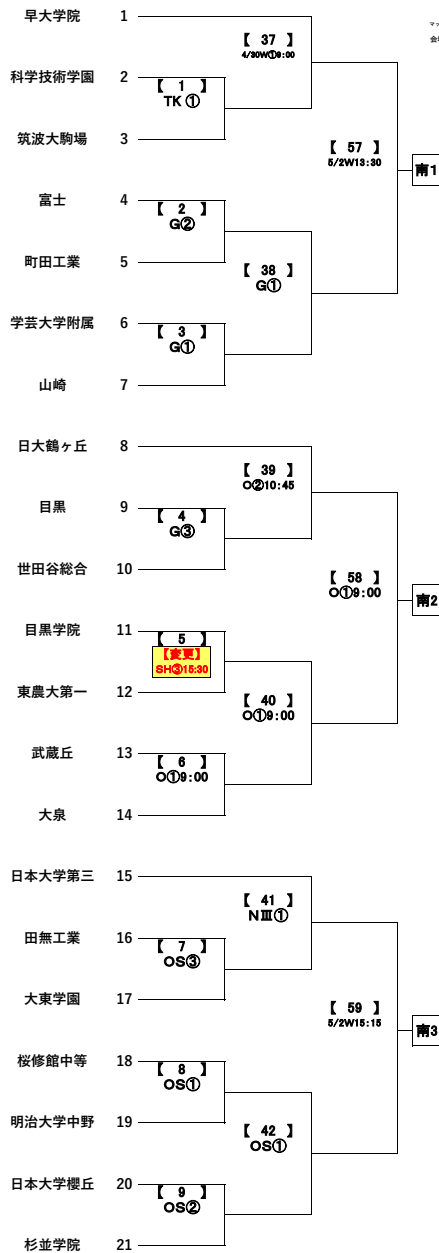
早大学院 1
科学技術学園 2
筑波大駒場 3
富士 4
町田工業 5
学芸大学附属 6
山崎 7

【 37 】
4/30W①9:00

【 1 】
TK①

【 2 】
G②

【 3 】
G①

【 38 】
G①

【 57 】
5/2W13:30

南1

日大鶴ヶ丘 8
目黒 9
世田谷総合 10
目黒学院 11
東農大第一 12
武蔵丘 13
大泉 14

【 39 】
O②10:45

【 4 】
G③

【 5 】
【変更】
SH③15:30

【 40 】
O①9:00

【 6 】
O①9:00

【 58 】
O①9:00

南2

日本大学第三 15
田無工業 16
大東学園 17
桜修館中等 18
明治大学中野 19
日本大学櫻丘 20
杉並学院 21

【 41 】
NⅢ①

【 7 】
OS③

【 8 】
OS①

【 42 】
OS①

【 9 】
OS②

【 59 】
5/2W15:15

南3